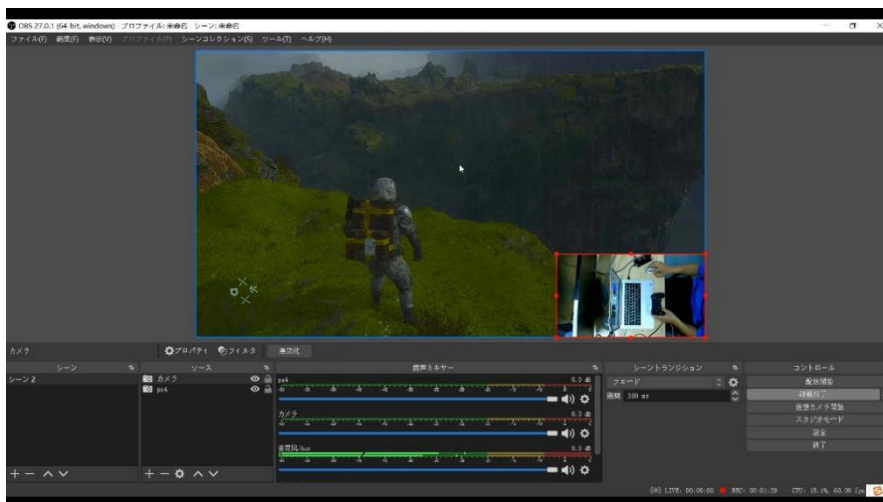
OBS 27.0.1 (64 bit, windows) - プロファイル: 未命名 - シーン: 未命名

ファイル(F) 編集(E) 表示(V) プロファイル(P) シーンコレクション(S) ツール(T) ヘルプ(H)

カメラ

プロパティ フィルタ 非アクティブ化

シーン

シーン 2

ソース

カメラ

ps4

音声ミキサー

ps4

0.0 dB

カメラ

0.0 dB

音声入力Aux

0.0 dB

シーントランジション

フェード

期間 300 ms

コントロール

配信開始

録画終了

仮想カメラ開始

スタジオモード

設定

終了

LIVE: 00:00:00 REC: 00:01:29 CPU: 18.1%, 60.00 fps